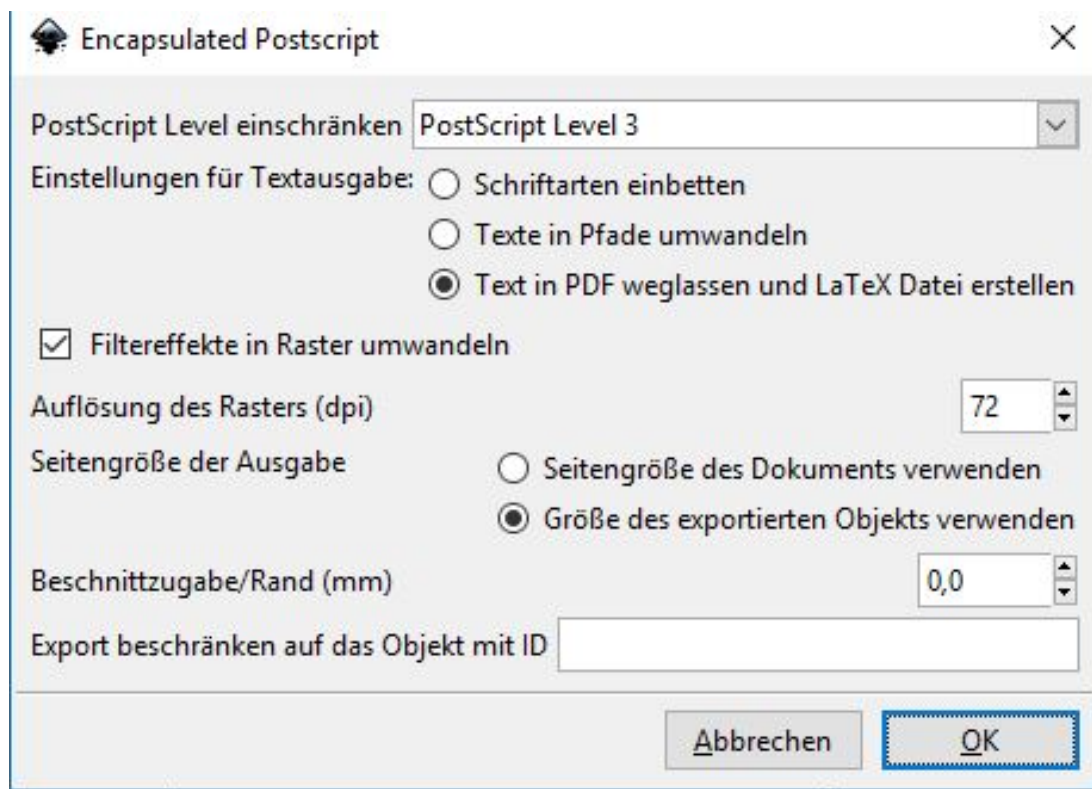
Encapsulated Postscript

PostScript Level einschränken PostScript Level 3

Einstellungen für Textausgabe: Schriftarten einbetten

Texte in Pfade umwandeln

Text in PDF weglassen und LaTeX Datei erstellen

Filtereffekte in Raster umwandeln

Auflösung des Rasters (dpi) 72

Seitengröße der Ausgabe

Seitengröße des Dokuments verwenden

Größe des exportierten Objekts verwenden

Beschnittzugabe/Rand (mm) 0,0

Export beschränken auf das Objekt mit ID

Abbrechen OK